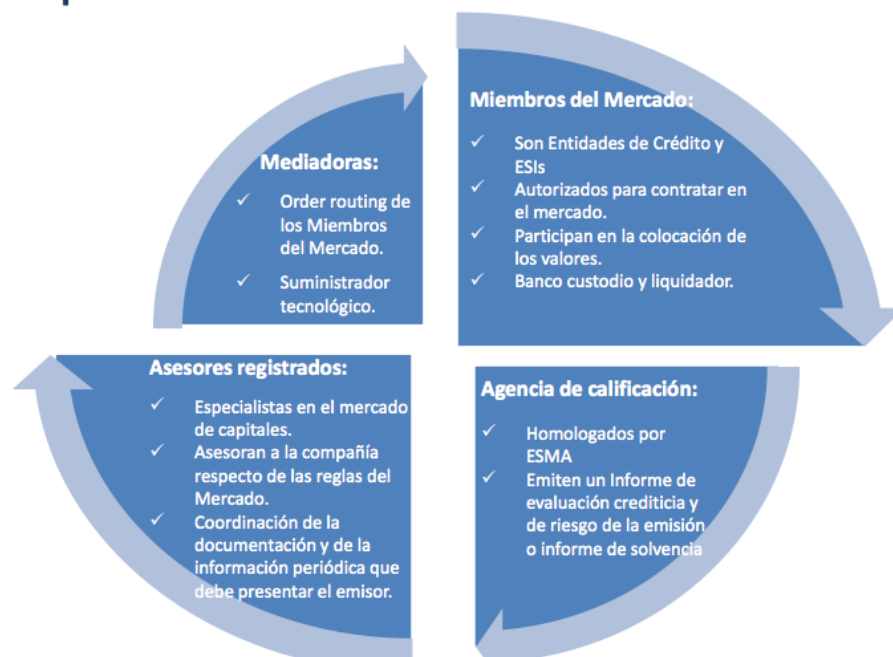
Mediadoras:

✓ Order routing de los Miembros del Mercado.

✓ Suministrador tecnológico.

Miembros del Mercado:

✓ Son Entidades de Crédito y ESIs

✓ Autorizados para contratar en el mercado.

✓ Participan en la colocación de los valores.

✓ Banco custodio y liquidador.

Asesores registrados:

✓ Especialistas en el mercado de capitales.

✓ Asesoran a la compañía respecto de las reglas del Mercado.

✓ Coordinación de la documentación y de la información periódica que debe presentar el emisor.

Agencia de calificación:

✓ Homologados por ESMA

✓ Emiten un Informe de evaluación crediticia y de riesgo de la emisión o informe de solvencia